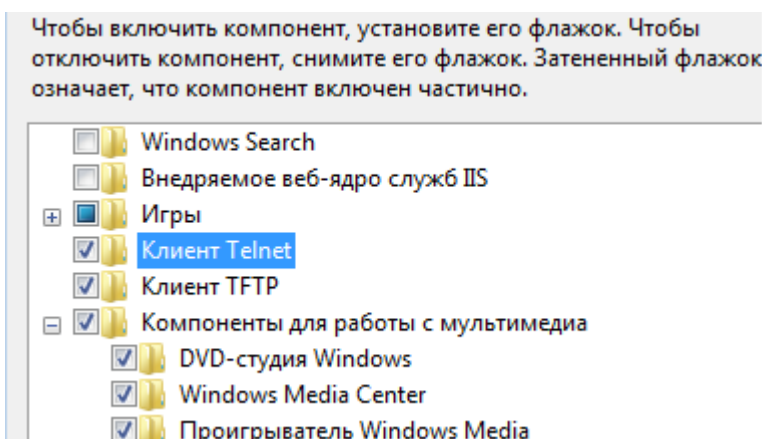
Чтобы включить компонент, установите его флажок. Чтобы отключить компонент, снимите его флажок. Затененный флажок означает, что компонент включен частично.

Windows Search
Внедряемое веб-ядро служб IIS
Игры
Клиент Telnet
Клиент TFTP
Компоненты для работы с мультимедиа
DVD-студия Windows
Windows Media Center
Проигрыватель Windows Media